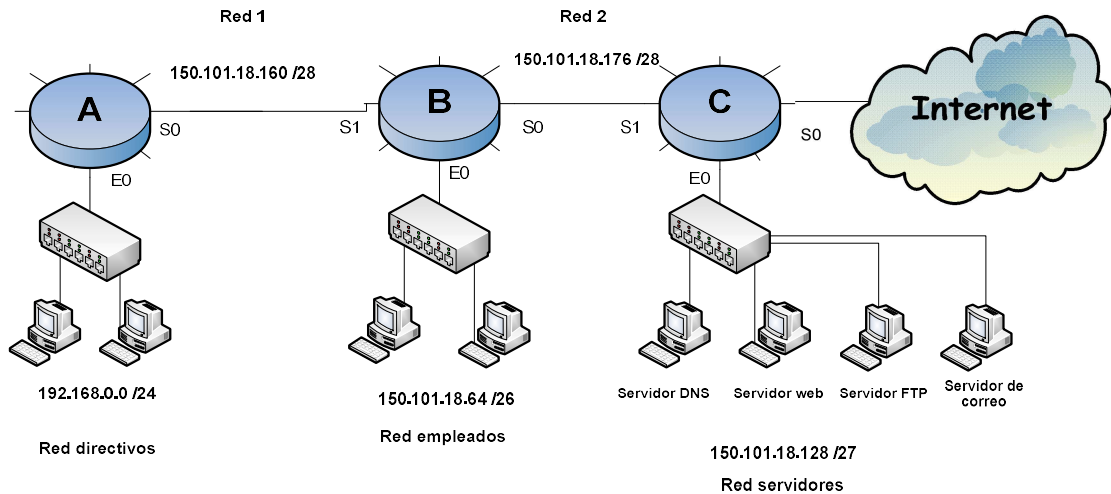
Red 1

Red 2

150.101.18.160 /28

150.101.18.176 /28

A

B

C

Internet

S0

S1

S0

S1

S0

E0

E0

E0

192.168.0.0 /24

Red directivos

150.101.18.64 /26

Red empleados

Servidor DNS

Servidor web

Servidor FTP

Servidor de correo

150.101.18.128 /27

Red servidores